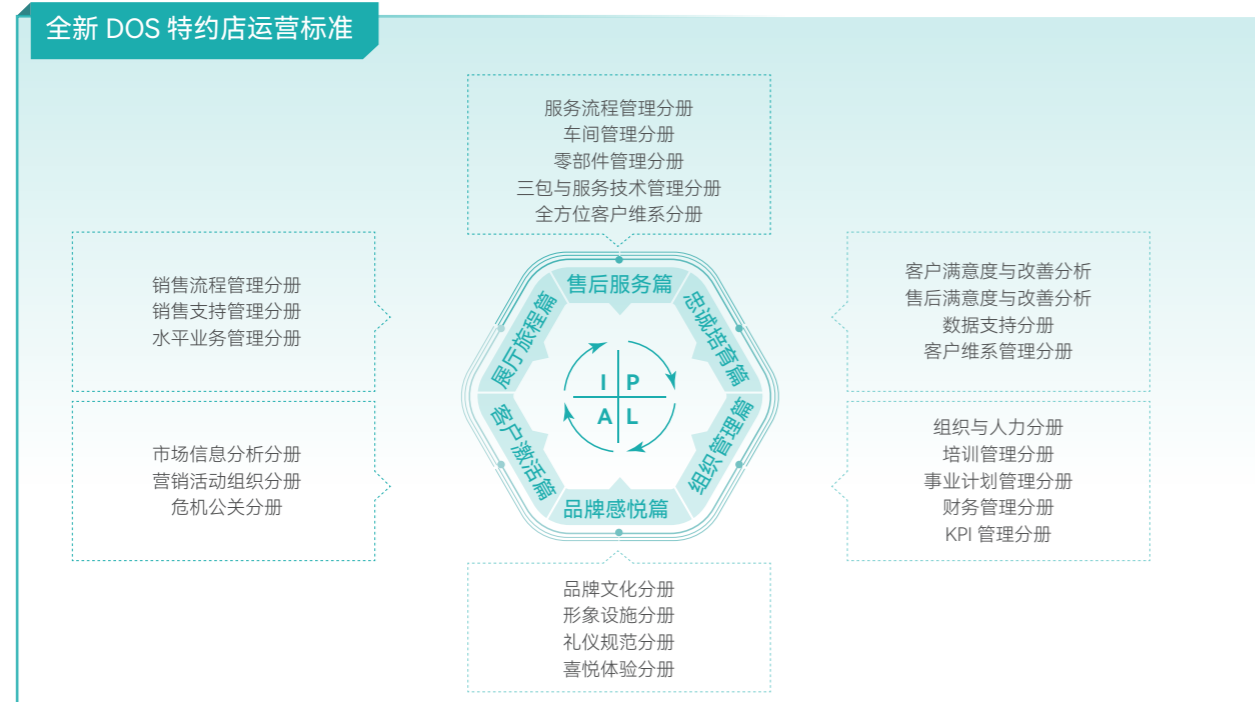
全新 DOS 特约店运营标准

服务流程管理分册
车间管理分册
零部件管理分册
三包与服务技术管理分册
全方位客户维系分册

销售流程管理分册
销售支持管理分册
水平业务管理分册

售后服务篇

展厅旅程篇

忠诚培育篇

I P
A L

客户激活篇

组织管理篇

品牌感悦篇

客户满意度与改善分析
售后满意度与改善分析
数据支持分册
客户维系管理分册

市场信息分析分册
营销活动组织分册
危机公关分册

组织与人力分册
培训管理分册
事业计划管理分册
财务管理分册
KPI 管理分册

品牌文化分册
形象设施分册
礼仪规范分册
喜悦体验分册